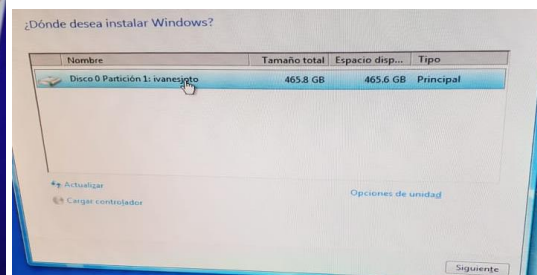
¿Dónde desea instalar Windows?

| Nombre | Tamaño total | Espacio disp... | Tipo |
|---|---|---|---|
| Disco 0 Partición 1: ivanesisto | 465.8 GB | 465.6 GB | Principal |

Actualizar

Cargar controlador

Opciones de unidad

Siguiente